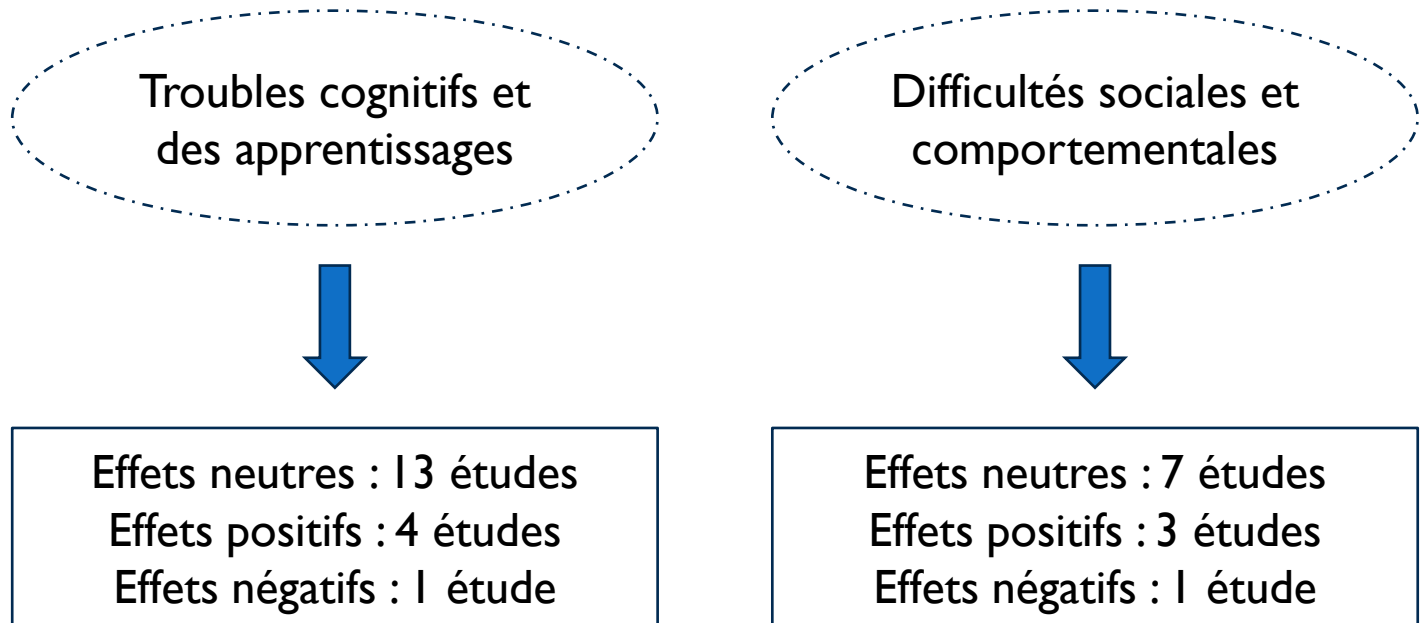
Troubles cognitifs et des apprentissages

Difficultés sociales et comportementales

Effets neutres : 13 études
Effets positifs : 4 études
Effets négatifs : 1 étude

Effets neutres : 7 études
Effets positifs : 3 études
Effets négatifs : 1 étude